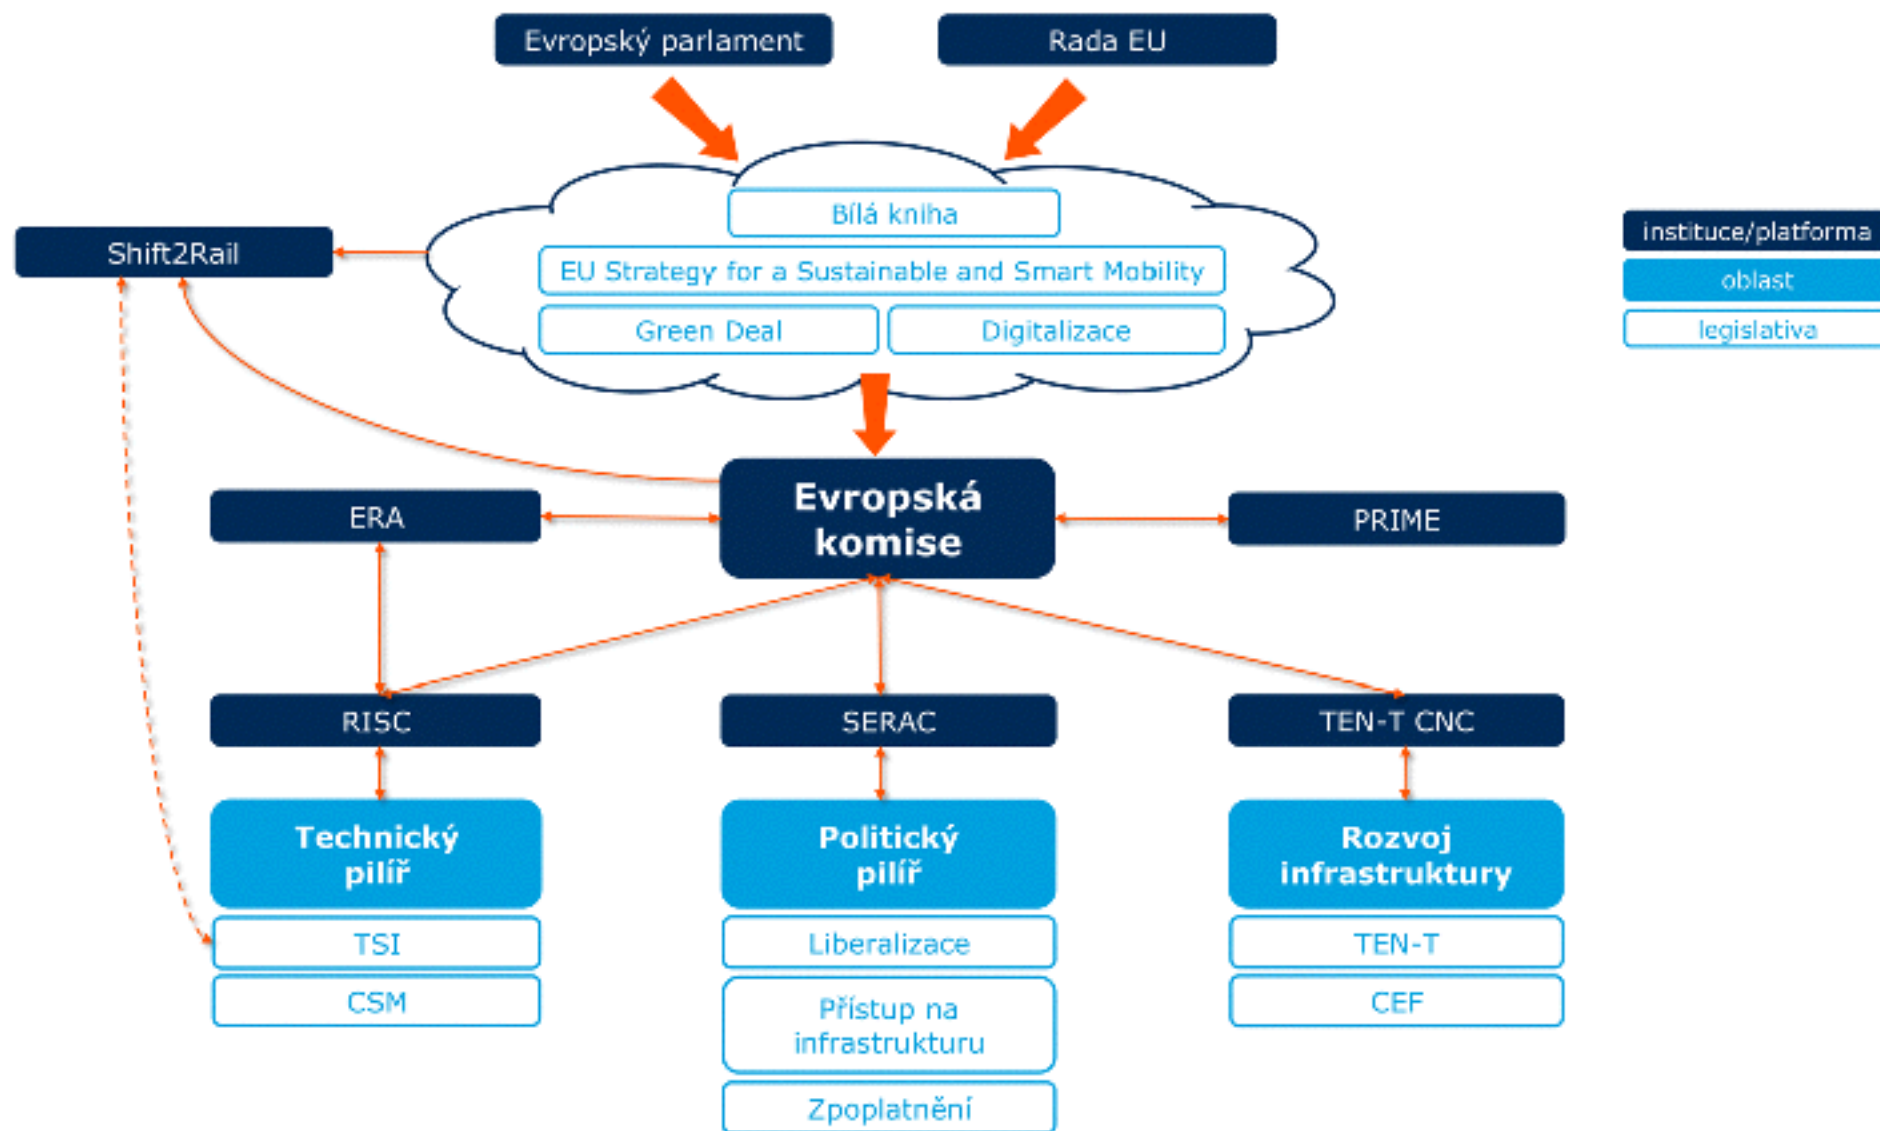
Evropský parlament

Rada EU

Shift2Rail

Bílá kniha

EU Strategy for a Sustainable and Smart Mobility

Green Deal

Digitalizace

instituce/platforma

oblast

legislativa

ERA

Evropská komise

PRIME

RISC

SERAC

TEN-T CNC

Technický pilíř

Politický pilíř

Rozvoj infrastruktury

TSI

CSM

Liberalizace

Přístup na infrastrukturu

Zpoplatnění

TEN-T

CEF